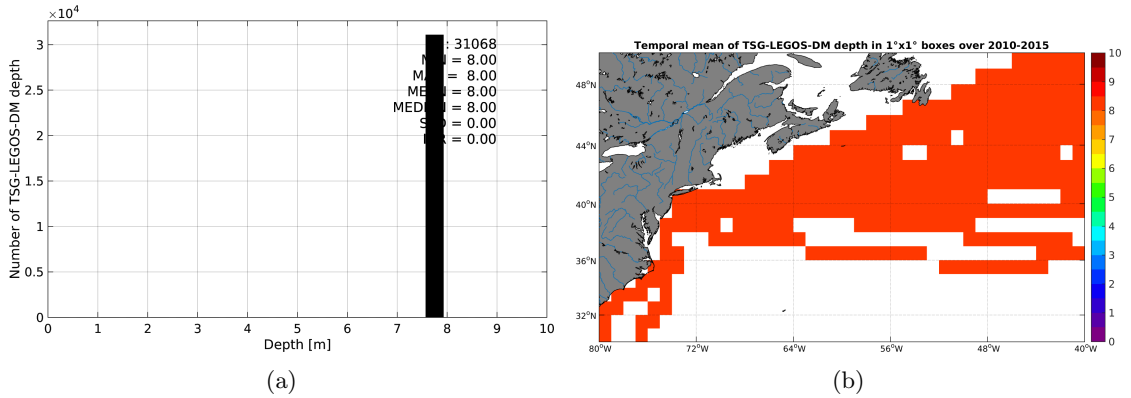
$\times10^4$

3

2.5

2

1.5

1

0.5

0

Number of TSG-LEGOS-DM depth

: 31068
M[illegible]N = 8.00
MA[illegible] = 8.00
ME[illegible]N = 8.00
MED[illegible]N = 8.00
S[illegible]D = 0.00
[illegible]R = 0.00

0 1 2 3 4 5 6 7 8 9 10

Depth [m]

(a)

Temporal mean of TSG-LEGOS-DM depth in 1°x1° boxes over 2010-2015

48°N

44°N

40°N

36°N

32°N

80°W 72°W 64°W 56°W 48°W 40°W

10
9
8
7
6
5
4
3
2
1
0

(b)